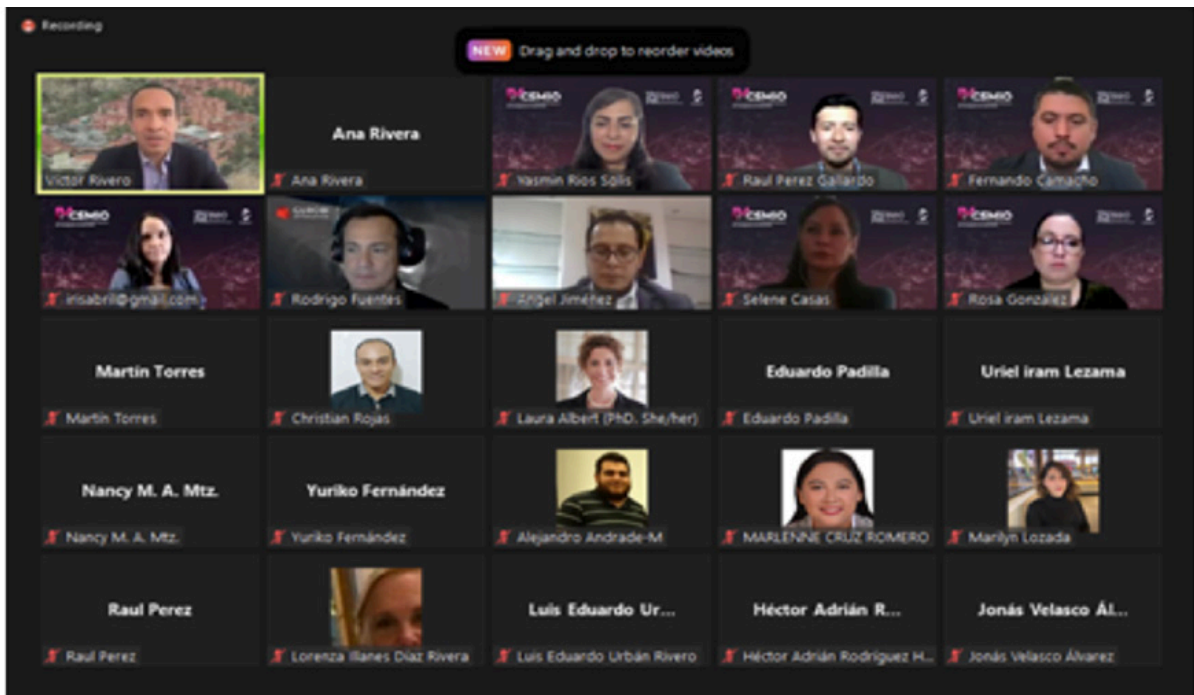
Recording

NEW Drag and drop to reorder videos

Victor Rivero

Ana Rivera
Ana Rivera

CEMIO
Yasmin Rios Solis

CEMIO
Raul Perez Gallardo

CEMIO
Fernando Camacho

CEMIO
irisabril@gmail.com

Rodrigo Fuentes

Angel Jiménez

CEMIO
Selene Casas

CEMIO
Rosa Gonzalez

Martin Torres
Martin Torres

Christian Rojas

Laura Albert (PhD, She/her)

Eduardo Padilla
Eduardo Padilla

Uriel iram Lezama
Uriel iram Lezama

Nancy M. A. Mtz.
Nancy M. A. Mtz.

Yuriko Fernández
Yuriko Fernández

Alejandro Andrade-M

MARLENNE CRUZ ROMERO

Marilyn Lozada

Raul Perez
Raul Perez

Lorenza Illanes Díaz Rivera

Luis Eduardo Ur...
Luis Eduardo Urbán Rivero

Héctor Adrián R...
Héctor Adrián Rodríguez H...

Jonás Velasco Ál...
Jonás Velasco Álvarez